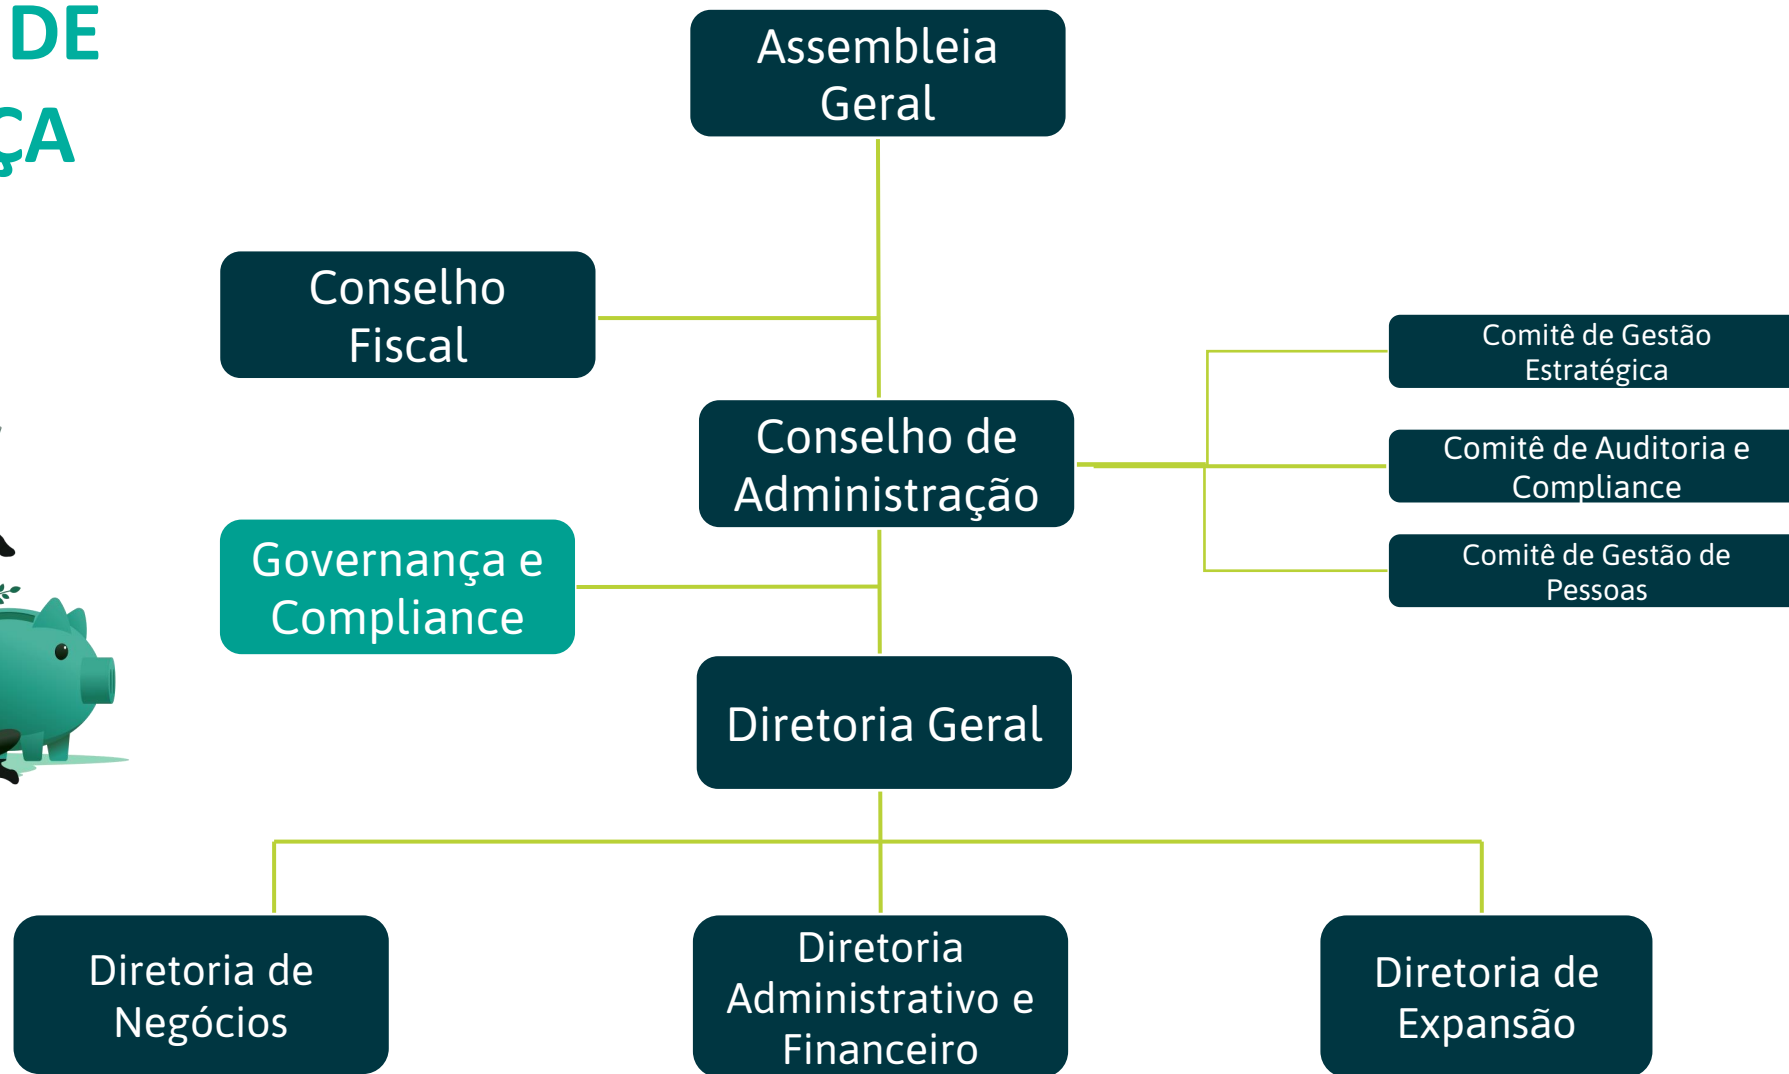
DE
ÇA

Assembleia Geral

Conselho Fiscal

Conselho de Administração

Comitê de Gestão Estratégica

Comitê de Auditoria e Compliance

Comitê de Gestão de Pessoas

Governança e Compliance

Diretoria Geral

Diretoria de Negócios

Diretoria Administrativo e Financeiro

Diretoria de Expansão